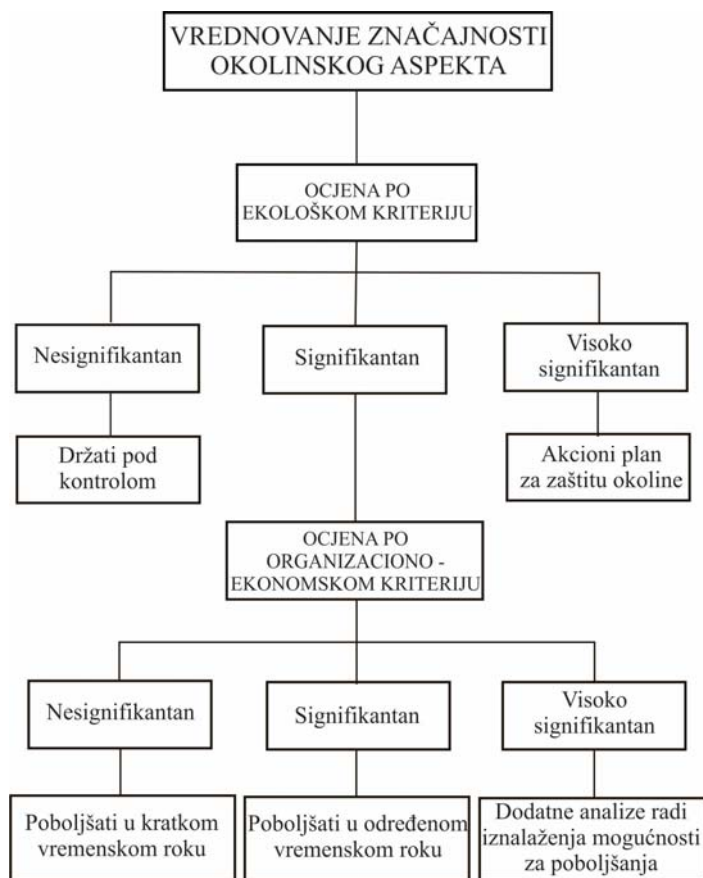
VREDNOVANJE ZNAČAJNOSTI OKOLINSKOG ASPEKTA

OCJENA PO EKOLOŠKOM KRITERIJU

Nesignifikantan

Signifikantan

Visoko signifikantan

Držati pod kontrolom

Akcioni plan za zaštitu okoline

OCJENA PO ORGANIZACIONO - EKONOMSKOM KRITERIJU

Nesignifikantan

Signifikantan

Visoko signifikantan

Poboljšati u kratkom vremenskom roku

Poboljšati u određenom vremenskom roku

Dodatne analize radi iznalaženja mogućnosti za poboljšanja